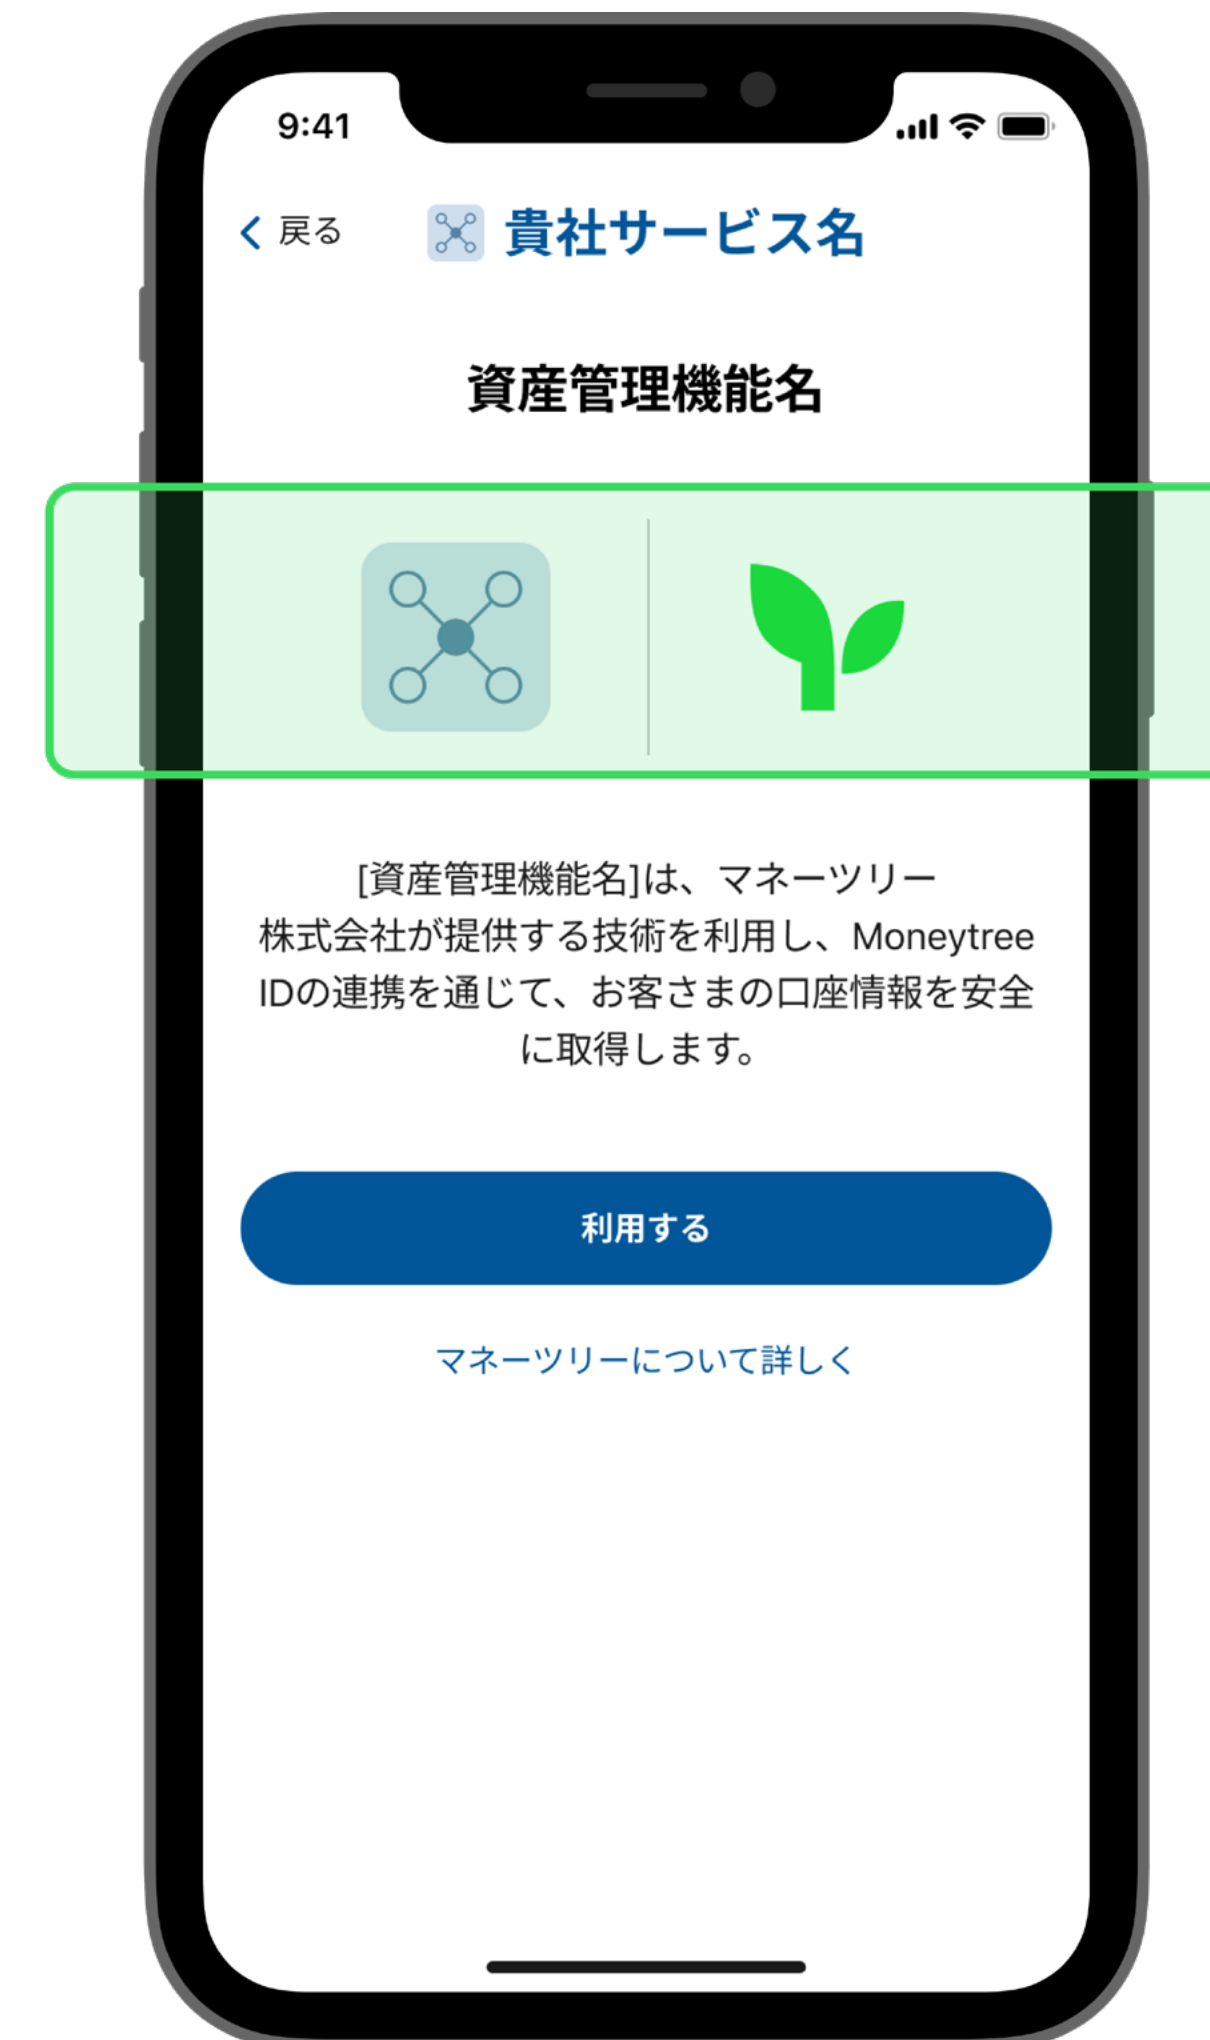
9:41

戻る

貴社サービス名

資産管理機能名

[資産管理機能名]は、マネーツリー株式会社が提供する技術を利用し、Moneytree IDの連携を通じて、お客さまの口座情報を安全に取得します。

利用する

マネーツリーについて詳しく